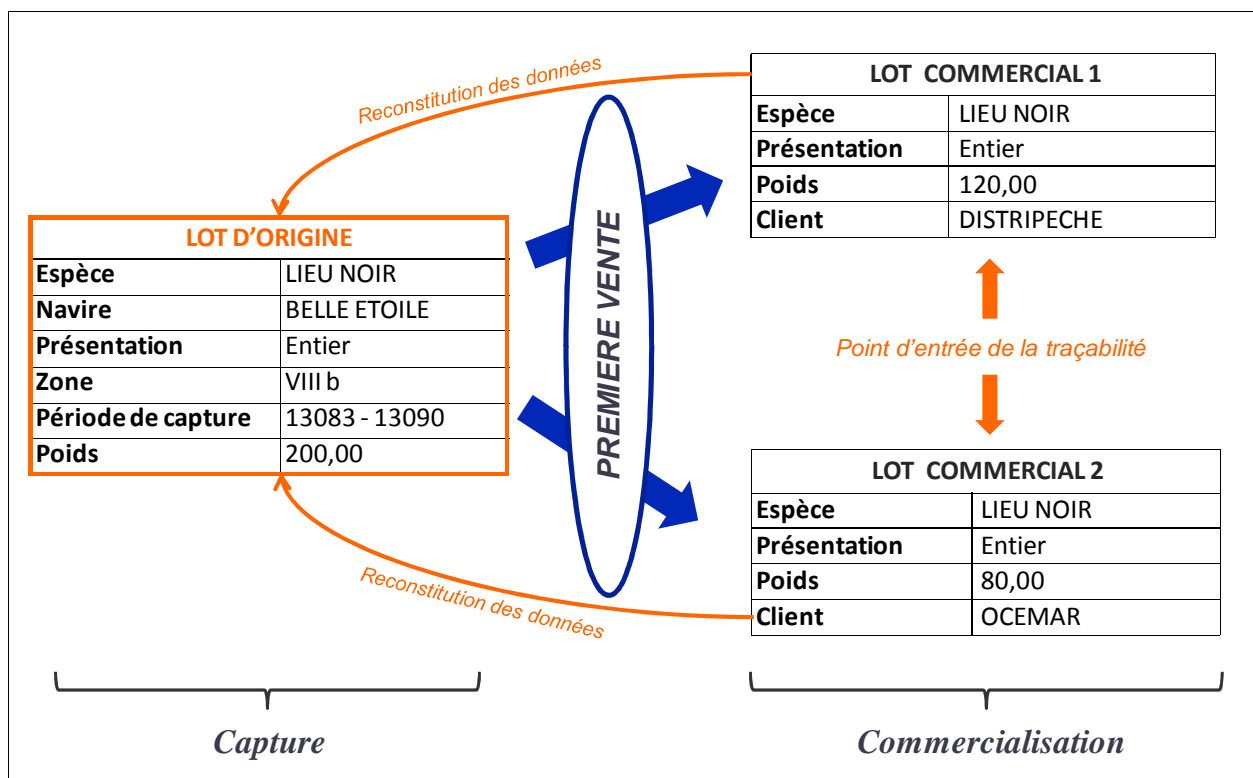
Reconstitution des données

| LOT COMMERCIAL 1 | |
|---|---|
| Espèce | LIEU NOIR |
| Présentation | Entier |
| Poids | 120,00 |
| Client | DISTRIPECHE |

| LOT D'ORIGINE | |
|---|---|
| Espèce | LIEU NOIR |
| Navire | BELLE ETOILE |
| Présentation | Entier |
| Zone | VIII b |
| Période de capture | 13083 - 13090 |
| Poids | 200,00 |

PREMIERE VENTE

Point d'entrée de la traçabilité

| LOT COMMERCIAL 2 | |
|---|---|
| Espèce | LIEU NOIR |
| Présentation | Entier |
| Poids | 80,00 |
| Client | OCEMAR |

Reconstitution des données

Capture

Commercialisation